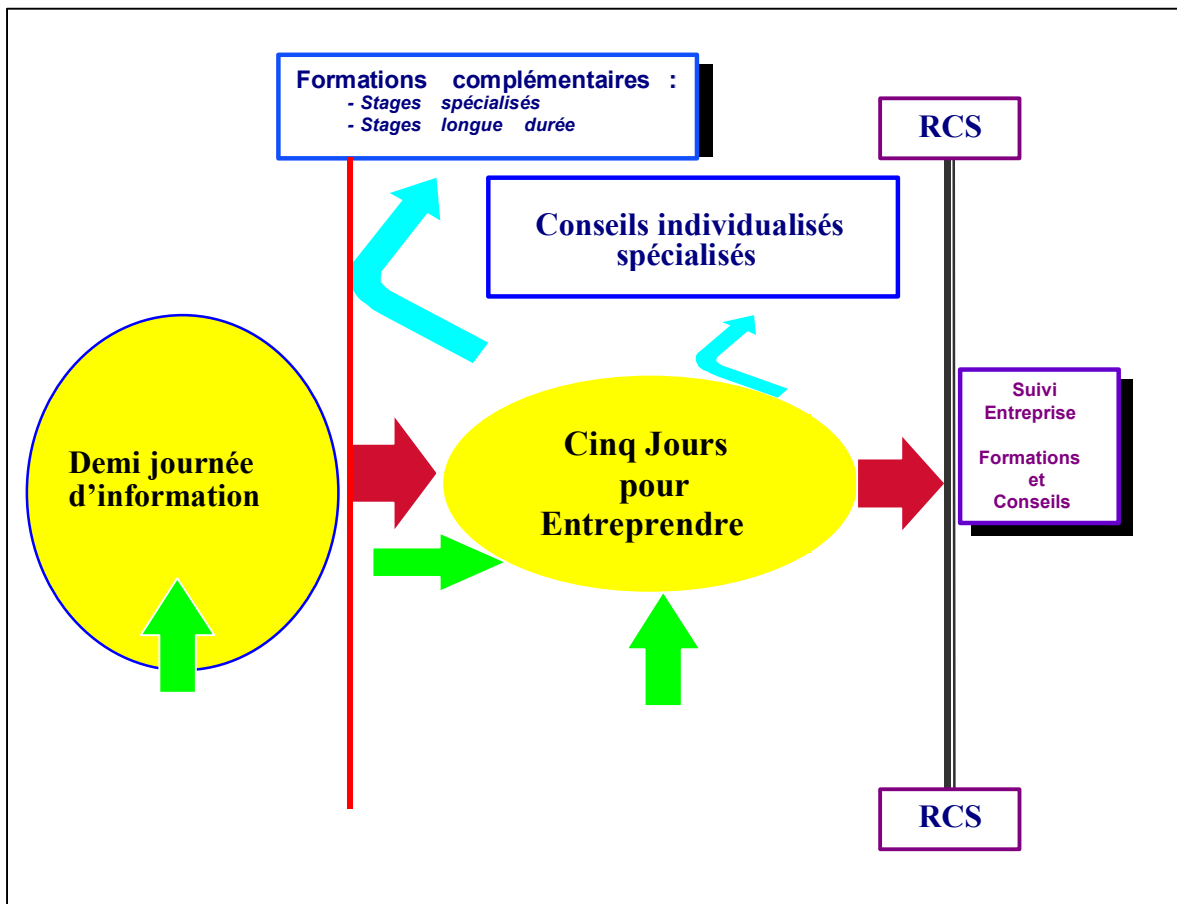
Formations complémentaires :
- Stages spécialisés
- Stages longue durée

RCS

Conseils individualisés spécialisés

Demi journée d'information

Cinq Jours pour Entreprendre

Suivi Entreprise

Formations et Conseils

RCS